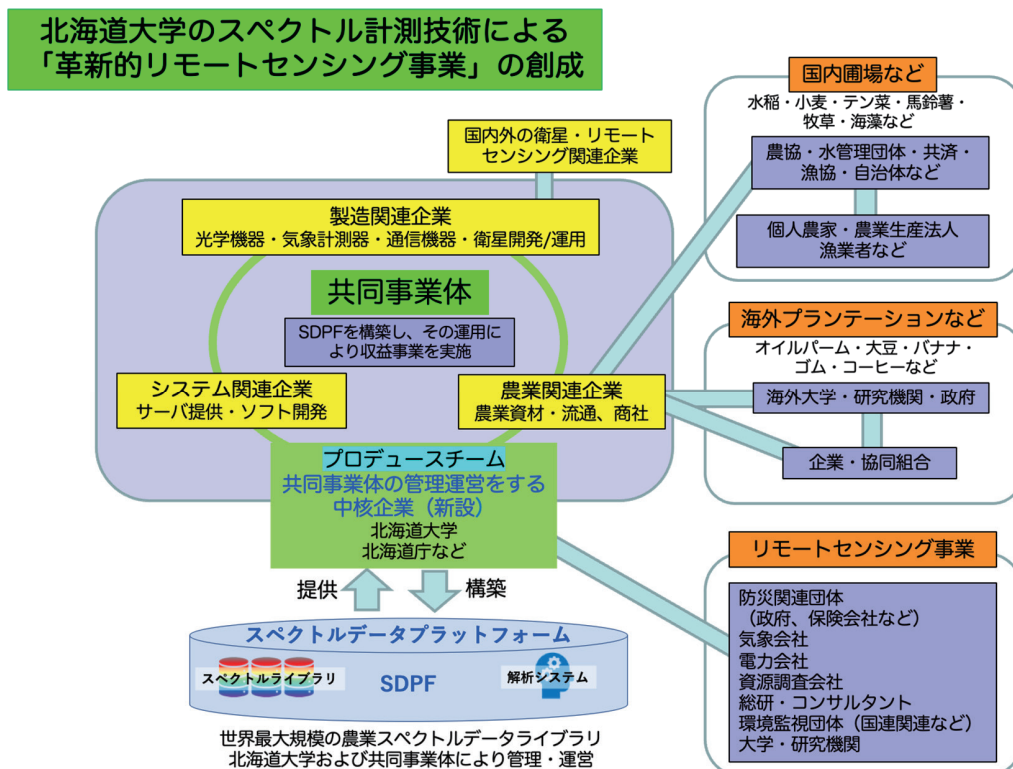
北海道大学のスペクトル計測技術による
「革新的リモートセンシング事業」の創成

国内外の衛星・リモートセンシング関連企業

製造関連企業
光学機器・気象計測器・通信機器・衛星開発/運用

共同事業体

SDPFを構築し、その運用により収益事業を実施

システム関連企業
サーバ提供・ソフト開発

農業関連企業
農業資材・流通、商社

プロデュースチーム
共同事業体の管理運営をする中核企業（新設）
北海道大学
北海道庁など

提供

構築

スペクトルデータプラットフォーム

スペクトルライブラリ

SDPF

解析システム

世界最大規模の農業スペクトルデータライブラリ
北海道大学および共同事業体により管理・運営

国内圃場など
水稲・小麦・テン菜・馬鈴薯・牧草・海藻など

農協・水管理団体・共済・漁協・自治体など

個人農家・農業生産法人
漁業者など

海外プランテーションなど
オイルパーム・大豆・バナナ・ゴム・コーヒーなど

海外大学・研究機関・政府

企業・協同組合

リモートセンシング事業
防災関連団体
（政府、保険会社など）
気象会社
電力会社
資源調査会社
総研・コンサルタント
環境監視団体（国連関連など）
大学・研究機関